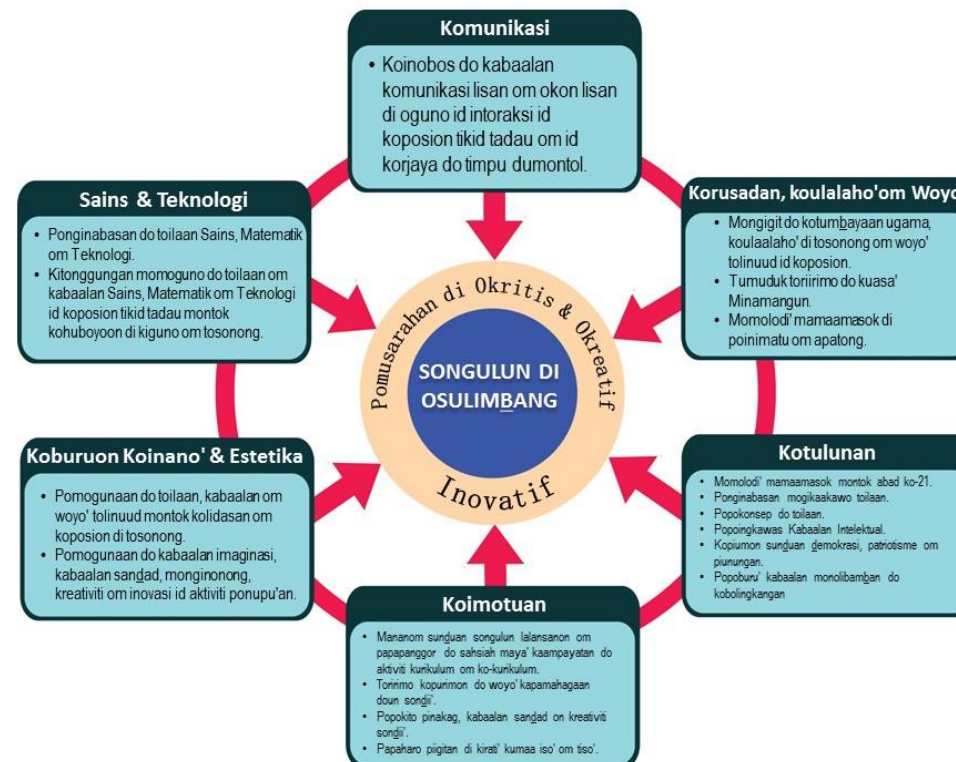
Komunikasi

• Koinobos do kabaalan komunikasi lisan om okon lisan di oguno id intoraksi id koposion tikid tadau om id korjaya do timpu dumontol.

Sains & Teknologi

• Ponginabasan do toilaan Sains, Matematik om Teknologi.
• Kitonggungan momoguno do toilaan om kabaalan Sains, Matematik om Teknologi id koposion tikid tadau montok kohuboyoon di kiguno om tosonong.

Korusadan, koulalaho'om Woyo

• Mongigit do kotumbayaan ugama, koulaalaho' di tosonong om woyo' tolinuud id koposion.
• Tumuduk toriirimo do kuasa' Minamangun.
• Momolodi' mamaamasok di poinimatu om apatong.

Pomusarahan di Okritis & Okreatif

SONGULUN DI OSULIMBANG

Inovatif

Koburuon Koinano' & Estetika

• Pomogunaan do toilaan, kabaalan om woyo' tolinuud montok kolidasan om koposion di tosonong.
• Pomogunaan do kabaalan imaginasi, kabaalan sandad, monginonong, kreativiti om inovasi id aktiviti ponupu'an.

Kotulunan

• Momolodi' mamaamasok montok abad ko-21.
• Ponginabasan mogikaakawo toilaan.
• Popokonsep do toilaan.
• Popoingkawas Kabaalan Intelektual.
• Kopiumon sunduan demokrasi, patriotisme om piunungan.
• Popoburu' kabaalan monolibamban do kobolingkangan

Koimotuan

• Mananom sunduan songulun lalansanon om papapanggor do sahsiah maya' kaampayatan do aktiviti kurikulum om ko-kurikulum.
• Toririmo kopurimon do woyo' kapamahagaan doun songii'.
• Popokito pinakag, kabaalan sandad on kreativiti songii'.
• Papaharo piigitan di kirati' kumaa iso' om tiso'.